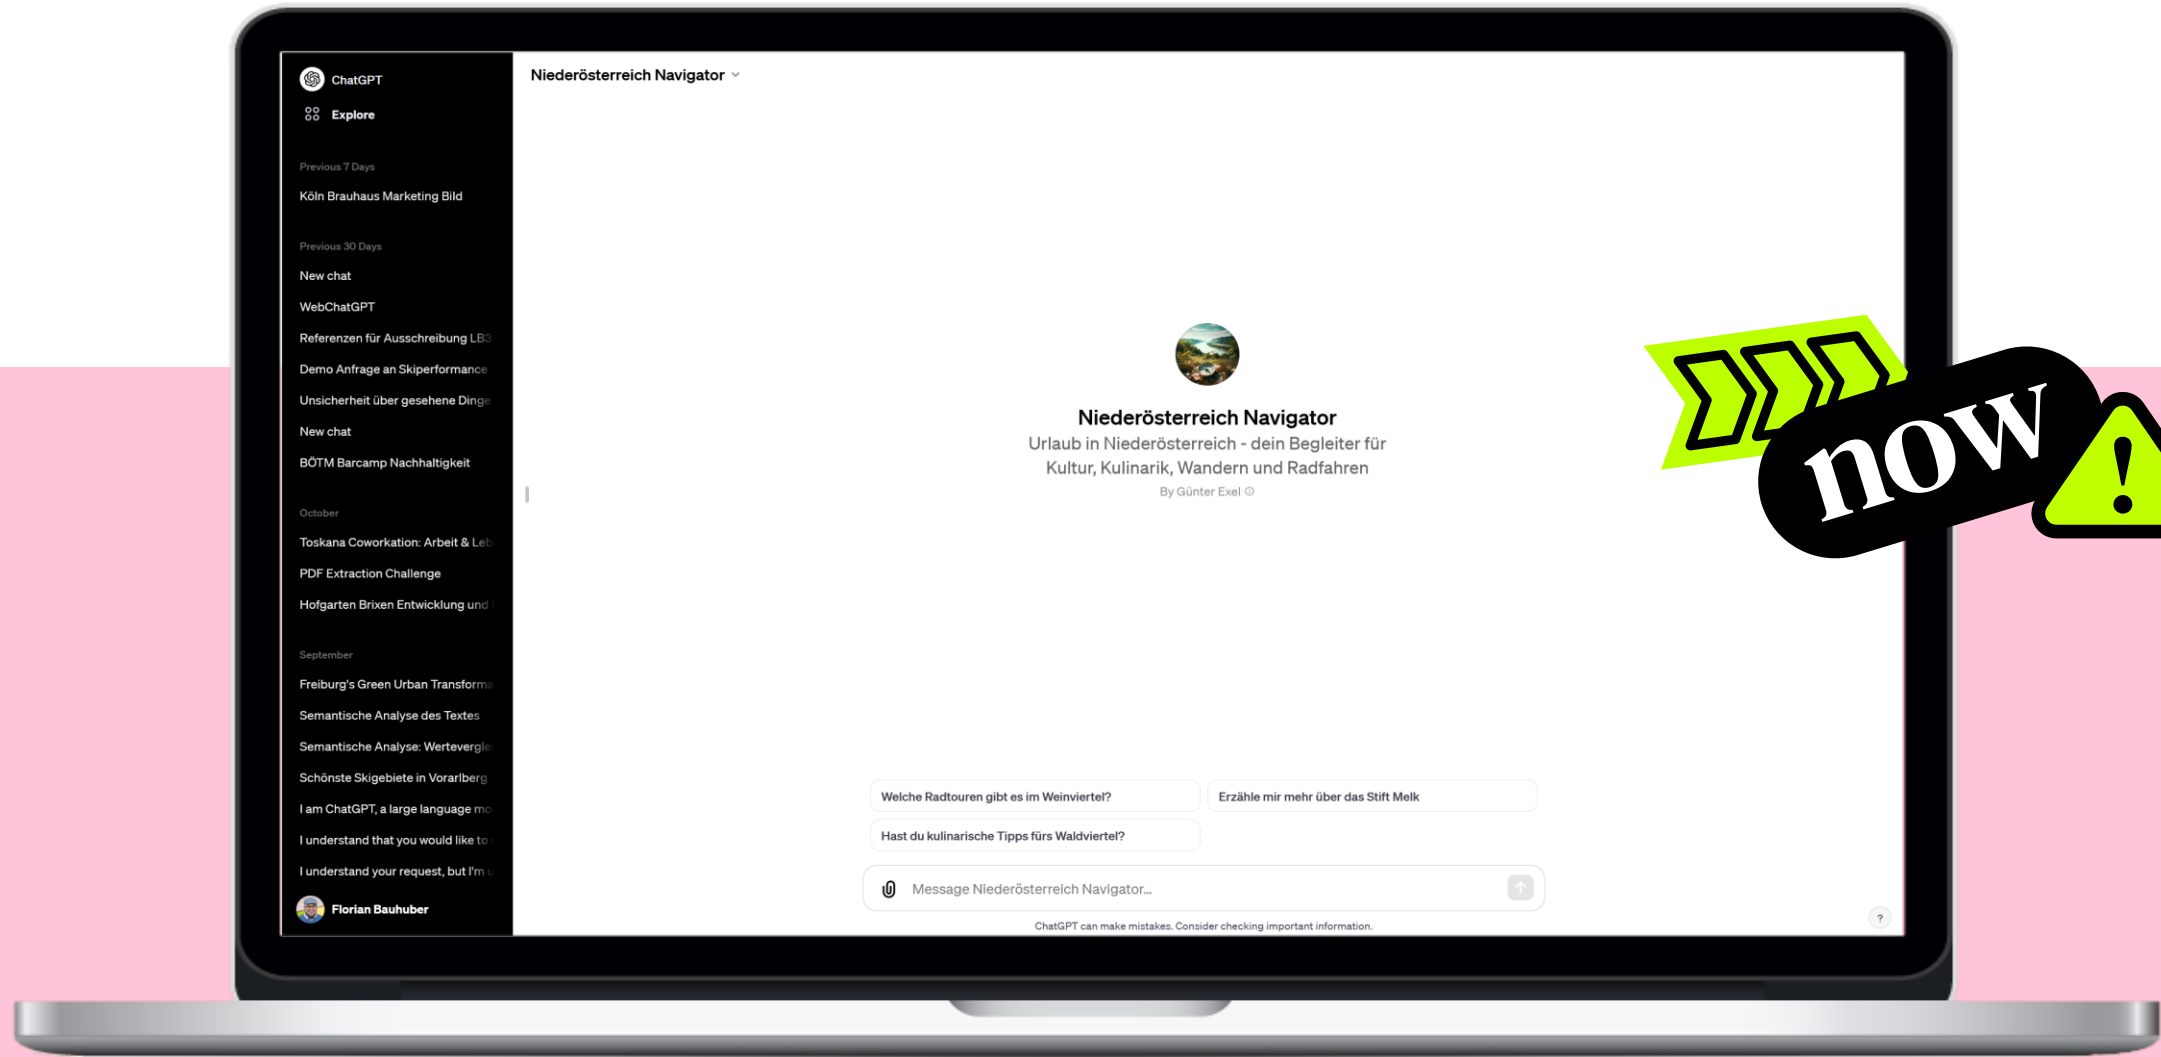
ChatGPT
Explore

Previous 7 Days
Köln Brauhaus Marketing Bild

Previous 30 Days
New chat
WebChatGPT
Referenzen für Ausschreibung LB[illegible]
Demo Anfrage an Skiperformance
Unsicherheit über gesehene Dinge
New chat
BÖTM Barcamp Nachhaltigkeit

October
Toskana Coworkation: Arbeit & Leb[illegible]
PDF Extraction Challenge
Hofgarten Brixen Entwicklung und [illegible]

September
Freiburg's Green Urban Transforma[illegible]
Semantische Analyse des Textes
Semantische Analyse: Wertevergle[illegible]
Schönste Skigebiete in Vorarlberg
I am ChatGPT, a large language mo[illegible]
I understand that you would like to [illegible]
I understand your request, but I'm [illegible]

Florian Bauhuber

Niederösterreich Navigator

Niederösterreich Navigator
Urlaub in Niederösterreich - dein Begleiter für Kultur, Kulinarik, Wandern und Radfahren
By Günter Exel

Welche Radtouren gibt es im Weinviertel?
Erzähle mir mehr über das Stift Melk
Hast du kulinarische Tipps fürs Waldviertel?

Message Niederösterreich Navigator...

ChatGPT can make mistakes. Consider checking important information.

?

now
!